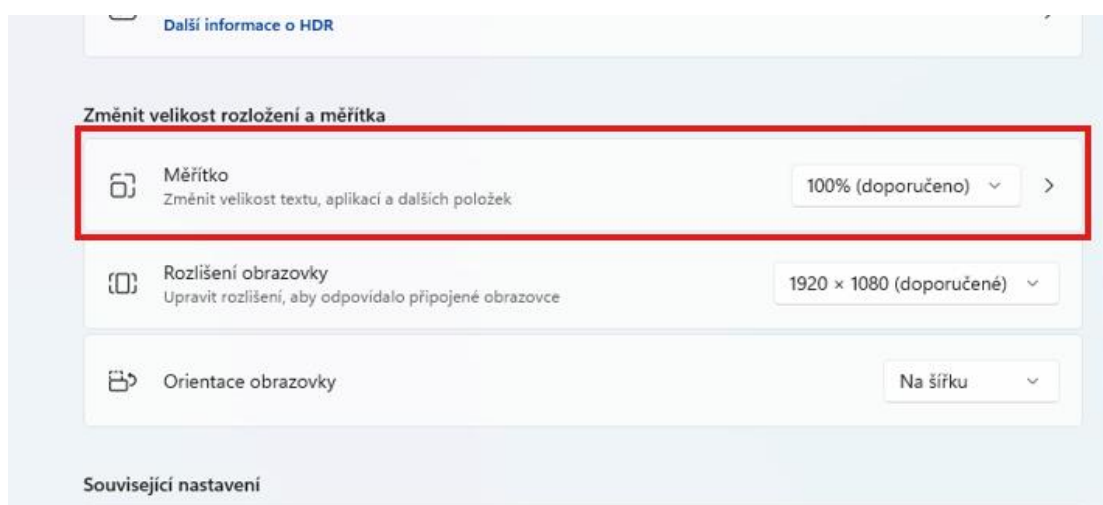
Další informace o HDR

Změnit velikost rozložení a měřítka

Měřítko
Změnit velikost textu, aplikací a dalších položek

100% (doporučeno)

Rozlišení obrazovky
Upravit rozlišení, aby odpovídalo připojené obrazovce

1920 × 1080 (doporučené)

Orientace obrazovky

Na šířku

Související nastavení